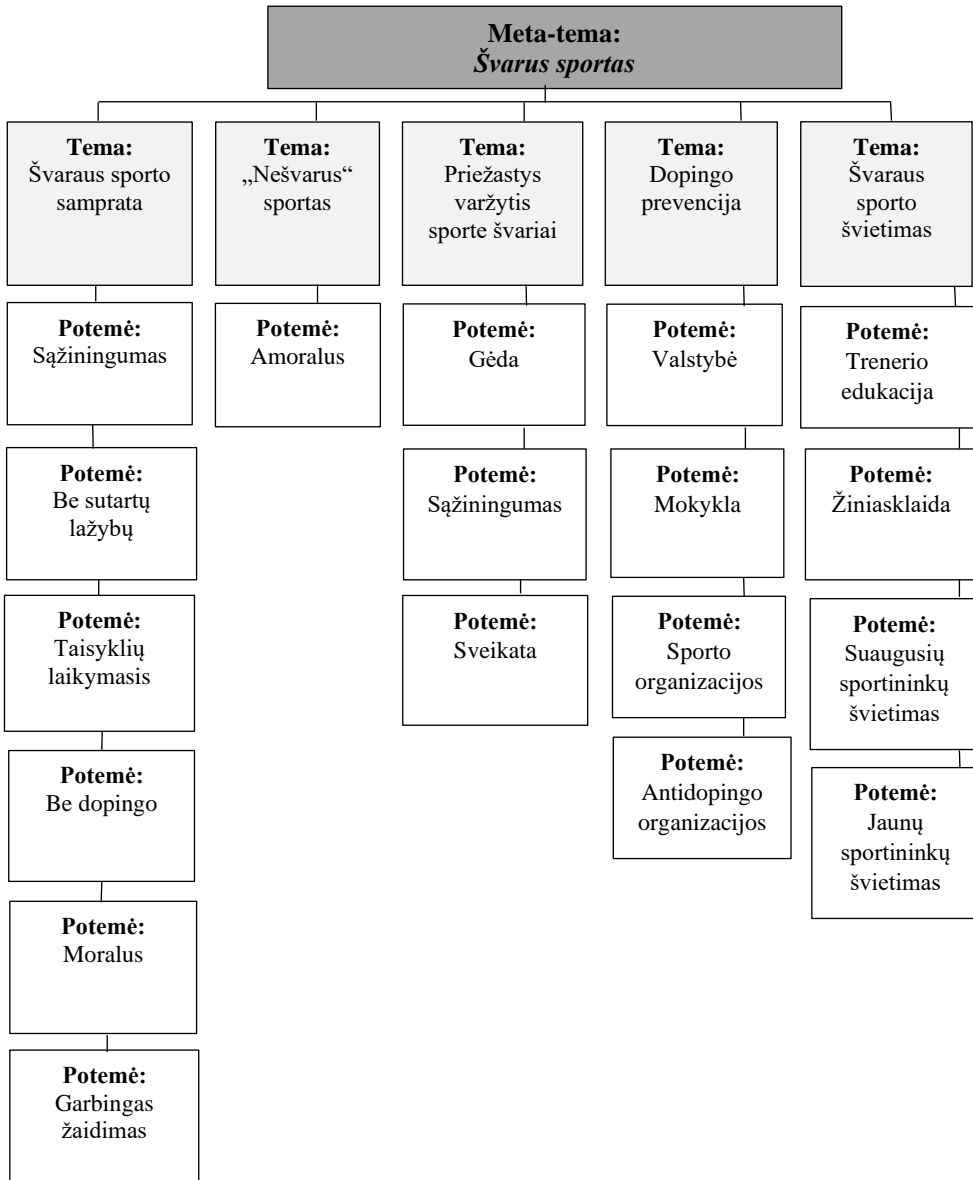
**Meta-tema:**
***Švarus sportas***

**Tema:**
Švaraus sporto samprata

**Potemė:**
Sąžiningumas

**Potemė:**
Be sutartų lažybų

**Potemė:**
Taisyklių laikymasis

**Potemė:**
Be dopingo

**Potemė:**
Moralus

**Potemė:**
Garbingas žaidimas

**Tema:**
„Nešvarus“ sportas

**Potemė:**
Amoralus

**Tema:**
Priežastys varžytis sporte švariai

**Potemė:**
Gėda

**Potemė:**
Sąžiningumas

**Potemė:**
Sveikata

**Tema:**
Dopingo prevencija

**Potemė:**
Valstybė

**Potemė:**
Mokykla

**Potemė:**
Sporto organizacijos

**Potemė:**
Antidopingo organizacijos

**Tema:**
Švaraus sporto švietimas

**Potemė:**
Trenerio edukacija

**Potemė:**
Žiniasklaida

**Potemė:**
Suaugusių sportininkų švietimas

**Potemė:**
Jaunų sportininkų švietimas